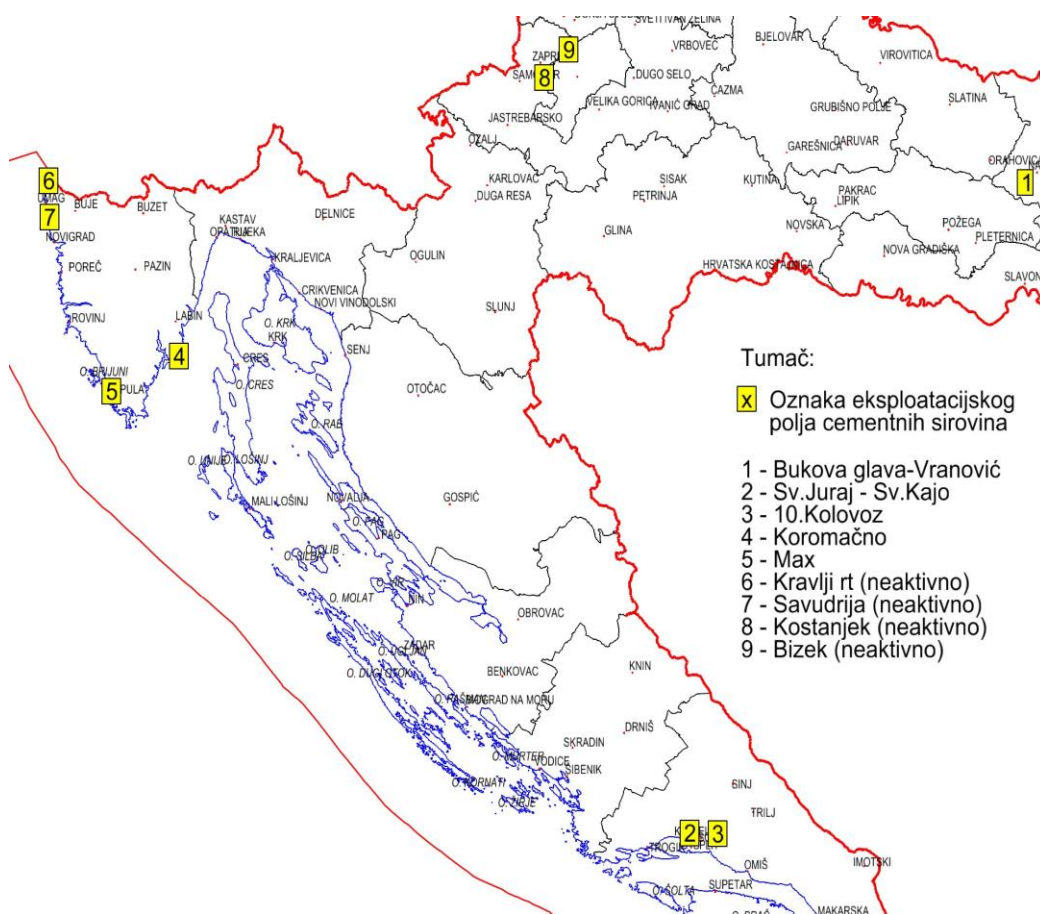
SVETI IVAN ZELINA
ZAPR 9
SAM 8 R
VRBOVEC
BJELOVAR
VIROVITICA
DUGO SELO
ČAZMA
JASTREBARSKO
VELIKA GORICA
IVANIĆ GRAD
GRUBIŠNO POLJE
SLATINA
OZALJ
GAREŠNICA
DARUVAR
ORAHOVICA
1
6
UMAG
BUJE
BUZET
KARLOVAC
DUGA RESA
SISAK
PETRINJA
KUTINA
PAKRAC
LIPIK
7
NOVIGRAD
KASTAV
OPATIJA
RIJEKA
DELNICE
NOVSKA
POŽEGA
PLETERNICA
POREČ
PAZIN
OGULIN
GLINA
NOVA GRADIŠKA
KRALJEVICA
HRVATSKA KOSTAJNICA
SLAVON
CRIKVENICA
NOVI VINODOLSKI
ROVINJ
LABIN
O. KRK
KRK
SLUNJ
4
CRES
SENJ
O. BRIJUNI
O. CRES
5
PULA
OTOČAC
O. RAB
O. UNIJE
LOŠINJ
MALI LOŠINJ
NOVALJA
GOSPIĆ
O. PAG
PAG
O. SILBA
O. OLIB
O. MOLAT
NIN
OBROVAC
ZADAR
O. UGLJAN
O. DUGI OTOK
BENKOVAC
KNIN
O. PAŠMAN
BIOGRAD NA MORU
DRNIŠ
SKRADIN
O. MURTER
VODICE
ŠIBENIK
O. KORNATI
O. ŽIRJE
SINJ
TRILJ
2
3
TROGIR
OMIŠ
IMOTSKI
O. ŠOLTA
SUPETAR
O. BRAČ
MAKARSKA

Tumač:

x Oznaka eksploatacijskog polja cementnih sirovina

1 - Bukova glava-Vranović
2 - Sv.Juraj - Sv.Kajo
3 - 10.Kolovoz
4 - Koromačno
5 - Max
6 - Kravlji rt (neaktivno)
7 - Savudrija (neaktivno)
8 - Kostanjek (neaktivno)
9 - Bizek (neaktivno)